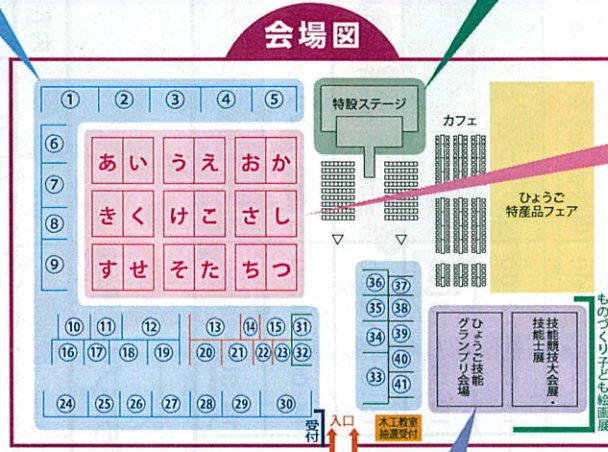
会場図

①
②
③
④
⑤
⑥
⑦
⑧
⑨

あ い う え お か
き く け こ さ し
す せ そ た ち つ

⑩ ⑪ ⑫ ⑬ ⑭ ⑮ ㉛
⑯ ⑰ ⑱ ⑲ ⑳ ㉑ ㉒ ㉓ ㉜
㉔ ㉕ ㉖ ㉗ ㉘ ㉙ ㉚

特設ステージ

カフェ

ひょうご特産品フェア

㊱ ㊲
㉟ ㊳
㉞ ㊴
㊵
㉝ ㊶

ひょうご技能グランプリ会場

技能競技大会展・技能士展

ものづくり子ども絵画展

受付
入口
木工教室抽選受付